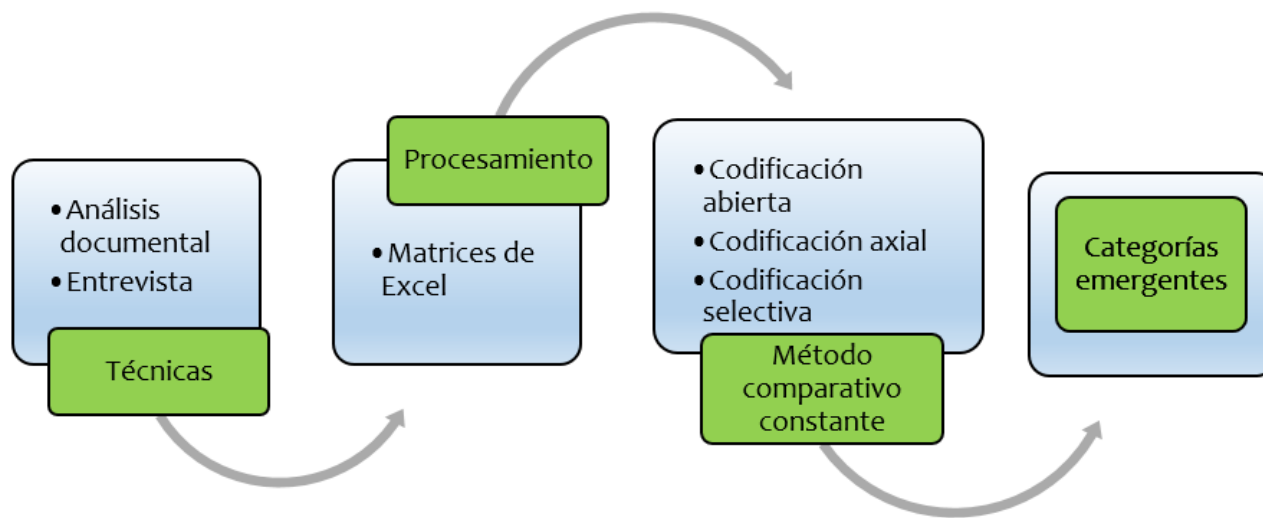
• Análisis documental
• Entrevista

Técnicas

Procesamiento

• Matrices de Excel

• Codificación abierta
• Codificación axial
• Codificación selectiva

Método comparativo constante

Categorías emergentes